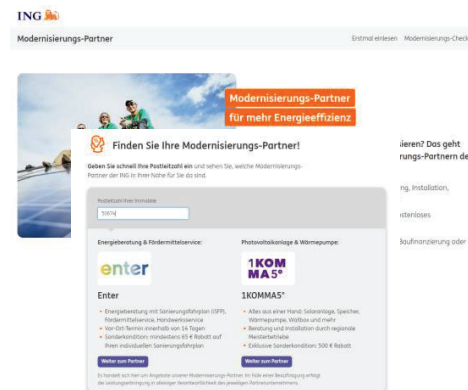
ING

Modernisierungs-Partner

Erstmal einlesen   Modernisierungs-Check

Modernisierungs-Partner
für mehr Energieeffizienz

Finden Sie Ihre Modernisierungs-Partner!

Geben Sie schnell Ihre Postleitzahl ein und sehen Sie, welche Modernisierungs-Partner der ING in Ihrer Nähe für Sie da sind.

Postleitzahl Ihrer Immobilie
50674

Energieberatung & Fördermittelservice:

enter

Enter

• Energieberatung mit Sanierungsfahrplan (iSFP), Fördermittelservice, Handwerkerservice
• Vor-Ort-Termin innerhalb von 14 Tagen
• Sonderkondition: mindestens 65 € Rabatt auf Ihren individuellen Sanierungsfahrplan

Weiter zum Partner

Photovoltaikanlage & Wärmepumpe:

1KOMMA5°

1KOMMA5°

• Alles aus einer Hand: Solaranlage, Speicher, Wärmepumpe, Wallbox und mehr
• Beratung und Installation durch regionale Meisterbetriebe
• Exklusive Sonderkondition: 500 € Rabatt

Weiter zum Partner

Es handelt sich hier um Angebote unserer Modernisierungs-Partner. Ihr finde einer Beauftragung erfolgt die Leistungserbringung in alleiniger Verantwortlichkeit des jeweiligen Partnerunternehmens.

ieren? Das geht
rungs-Partnern de

ng, Installation,

stenloses

Baufinanzierung oder